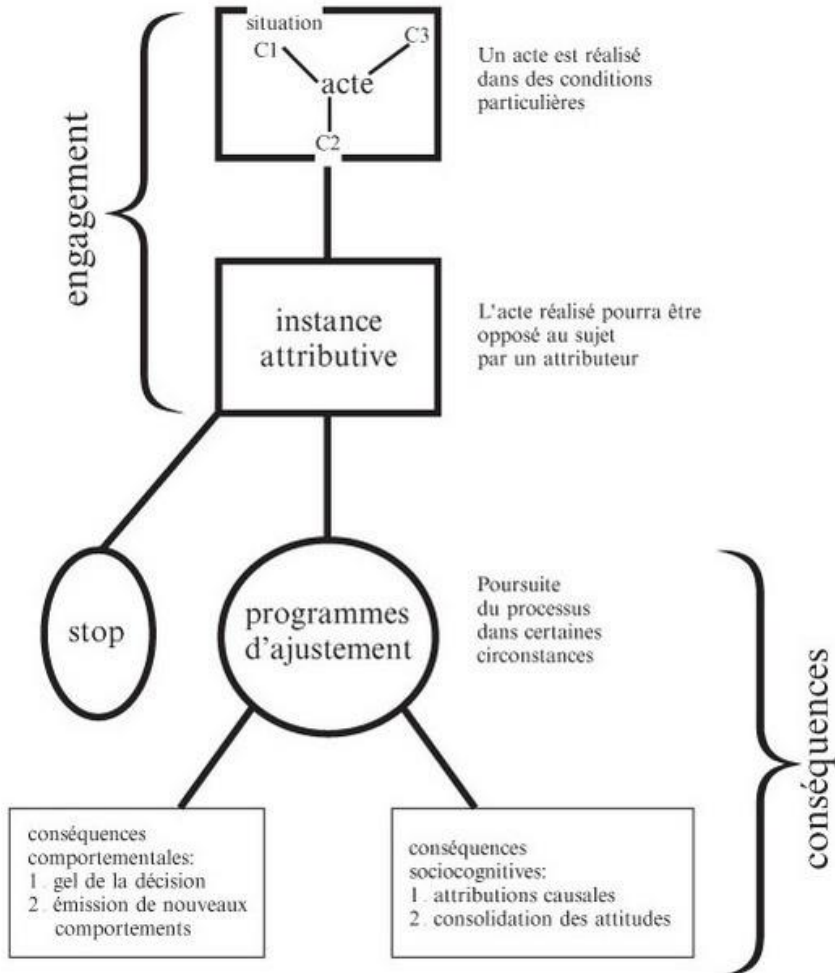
engagement

situation
C1
C3
acte
C2

Un acte est réalisé dans des conditions particulières

instance attributive

L'acte réalisé pourra être opposé au sujet par un attributeur

stop

programmes d'ajustement

Poursuite du processus dans certaines circonstances

conséquences

conséquences comportementales:
1. gel de la décision
2. émission de nouveaux comportements

conséquences sociocognitives:
1. attributions causales
2. consolidation des attitudes